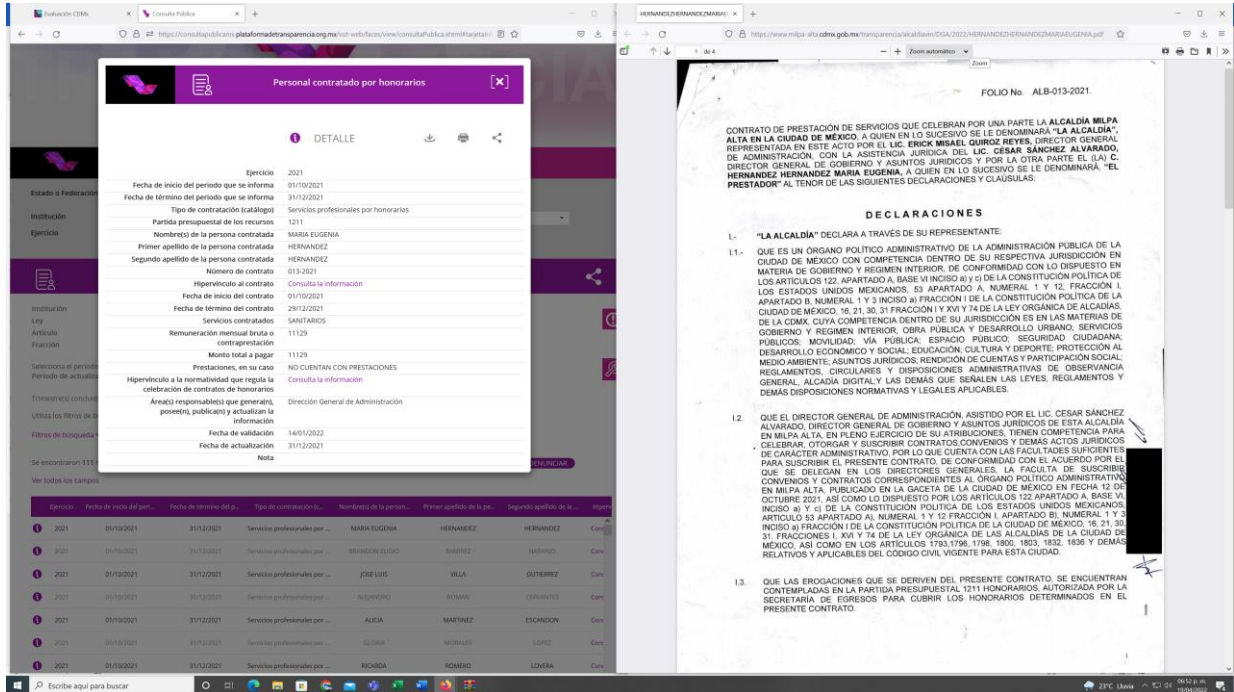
Evaluación CDMx | Consulta Pública

https://consultapublicamx.plataformadetransparencia.org.mx/vut-web/faces/view/consultaPublica.xhtml#tarjetaInf

Personal contratado por honorarios

DETALLE

| | |
|---|---|
| Ejercicio | 2021 |
| Fecha de inicio del periodo que se informa | 01/10/2021 |
| Fecha de término del periodo que se informa | 31/12/2021 |
| Tipo de contratación (catálogo) | Servicios profesionales por honorarios |
| Partida presupuestal de los recursos | 1211 |
| Nombre(s) de la persona contratada | MARIA EUGENIA |
| Primer apellido de la persona contratada | HERNANDEZ |
| Segundo apellido de la persona contratada | HERNANDEZ |
| Número de contrato | 013-2021 |
| Hipervínculo al contrato | Consulta la información |
| Fecha de inicio del contrato | 01/10/2021 |
| Fecha de término del contrato | 29/12/2021 |
| Servicios contratados | SANITARIOS |
| Remuneración mensual bruta o contraprestación | 11129 |
| Monto total a pagar | 11129 |
| Prestaciones, en su caso | NO CUENTAN CON PRESTACIONES |
| Hipervínculo a la normatividad que regula la celebración de contratos de honorarios | Consulta la información |
| Área(s) responsable(s) que genera(n), posee(n), publica(n) y actualizan la información | Dirección General de Administración |
| Fecha de validación | 14/01/2022 |
| Fecha de actualización | 31/12/2021 |
| Nota | |

Estado o Federación
Institución
Ejercicio
Institución
Ley
Artículo
Fracción
Selecciona el periodo
Periodo de actualiza
Trimestre(s) conclui
Utiliza los filtros de b
Filtros de búsqueda
Se encontraron 111
Ver todos los campos
DENUNCIAR

| | Ejercicio | Fecha de inicio del peri... | Fecha de término del p... | Tipo de contratación (c... | Nombre(s) de la person... | Primer apellido de la pe... | Segundo apellido de la ... |
|---|---|---|---|---|---|---|---|
| | 2021 | 01/10/2021 | 31/12/2021 | Servicios profesionales por ... | MARIA EUGENIA | HERNANDEZ | HERNANDEZ |
| | 2021 | 01/10/2021 | 31/12/2021 | Servicios profesionales por ... | BRANDON ELIGIO | RAMIREZ | NARANJO |
| | 2021 | 01/10/2021 | 31/12/2021 | Servicios profesionales por ... | JOSE LUIS | VILLA | GUTIERREZ |
| | 2021 | 01/10/2021 | 31/12/2021 | Servicios profesionales por ... | ALEJANDRO | ROMAN | CERVANTES |
| | 2021 | 01/10/2021 | 31/12/2021 | Servicios profesionales por ... | ALICIA | MARTINEZ | ESCANDON |
| | 2021 | 01/10/2021 | 31/12/2021 | Servicios profesionales por ... | GLORIA | MORALES | LOPEZ |
| | 2021 | 01/10/2021 | 31/12/2021 | Servicios profesionales por ... | RICARDA | ROMERO | LOVERA |

HERNANDEZHERNANDEZMARIAEUGENIA.pdf
https://www.milpa-alta.cdmx.gob.mx/transparencia/alcaldiavin/DGA/2022/HERNANDEZHERNANDEZMARIAEUGENIA.pdf
1 de 4
Zoom automático
Zoom

FOLIO No. ALB-013-2021.

CONTRATO DE PRESTACIÓN DE SERVICIOS QUE CELEBRAN POR UNA PARTE LA ALCALDÍA MILPA ALTA EN LA CIUDAD DE MÉXICO, A QUIEN EN LO SUCESIVO SE LE DENOMINARÁ "LA ALCALDÍA", REPRESENTADA EN ESTE ACTO POR EL LIC. ERICK MISAEL QUIROZ REYES, DIRECTOR GENERAL DE ADMINISTRACIÓN, CON LA ASISTENCIA JURÍDICA DEL LIC. CÉSAR SÁNCHEZ ALVARADO, DIRECTOR GENERAL DE GOBIERNO Y ASUNTOS JURIDICOS Y POR LA OTRA PARTE EL (LA) C. HERNANDEZ HERNANDEZ MARIA EUGENIA, A QUIEN EN LO SUCESIVO SE LE DENOMINARÁ, "EL PRESTADOR" AL TENOR DE LAS SIGUIENTES DECLARACIONES Y CLAUSULAS:

DECLARACIONES

I.- "LA ALCALDÍA" DECLARA A TRAVÉS DE SU REPRESENTANTE:

I.1.- QUE ES UN ÓRGANO POLÍTICO ADMINISTRATIVO DE LA ADMINISTRACIÓN PÚBLICA DE LA CIUDAD DE MÉXICO CON COMPETENCIA DENTRO DE SU RESPECTIVA JURISDICCIÓN EN MATERIA DE GOBIERNO Y REGIMEN INTERIOR, DE CONFORMIDAD CON LO DISPUESTO EN LOS ARTÍCULOS 122, APARTADO A, BASE VI INCISO a) y c) DE LA CONSTITUCIÓN POLÍTICA DE LOS ESTADOS UNIDOS MEXICANOS, 53 APARTADO A, NUMERAL 1 Y 12, FRACCIÓN I, APARTADO B, NUMERAL 1 Y 3 INCISO a) FRACCIÓN I DE LA CONSTITUCIÓN POLÍTICA DE LA CIUDAD DE MÉXICO, 16, 21, 30, 31 FRACCIÓN I Y XVI Y 74 DE LA LEY ORGÁNICA DE ALCALDÍAS, DE LA CDMX, CUYA COMPETENCIA DENTRO DE SU JURISDICCIÓN ES EN LAS MATERIAS DE GOBIERNO Y REGIMEN INTERIOR, OBRA PÚBLICA Y DESARROLLO URBANO; SERVICIOS PÚBLICOS; MOVILIDAD; VÍA PÚBLICA; ESPACIO PÚBLICO; SEGURIDAD CIUDADANA; DESARROLLO ECONÓMICO Y SOCIAL; EDUCACIÓN, CULTURA Y DEPORTE; PROTECCIÓN AL MEDIO AMBIENTE; ASUNTOS JURÍDICOS; RENDICIÓN DE CUENTAS Y PARTICIPACIÓN SOCIAL; REGLAMENTOS, CIRCULARES Y DISPOSICIONES ADMINISTRATIVAS DE OBSERVANCIA GENERAL, ALCADÍA DIGITAL;Y LAS DEMÁS QUE SEÑALEN LAS LEYES, REGLAMENTOS Y DEMÁS DISPOSICIONES NORMATIVAS Y LEGALES APLICABLES.

I.2. QUE EL DIRECTOR GENERAL DE ADMINISTRACIÓN, ASISTIDO POR EL LIC. CESAR SÁNCHEZ ALVARADO, DIRECTOR GENERAL DE GOBIERNO Y ASUNTOS JURÍDICOS DE ESTA ALCALDÍA EN MILPA ALTA, EN PLENO EJERCICIO DE SU ATRIBUCIONES, TIENEN COMPETENCIA PARA CELEBRAR, OTORGAR Y SUSCRIBIR CONTRATOS,CONVENIOS Y DEMÁS ACTOS JURÍDICOS DE CARÁCTER ADMINISTRATIVO, POR LO QUE CUENTA CON LAS FACULTADES SUFICIENTES PARA SUSCRIBIR EL PRESENTE CONTRATO, DE CONFORMIDAD CON EL ACUERDO POR EL QUE SE DELEGAN EN LOS DIRECTORES GENERALES, LA FACULTA DE SUSCRIBIR CONVENIOS Y CONTRATOS CORRESPONDIENTES AL ÓRGANO POLÍTICO ADMINISTRATIVO EN MILPA ALTA, PUBLICADO EN LA GACETA DE LA CIUDAD DE MÉXICO EN FECHA 12 DE OCTUBRE 2021, ASÍ COMO LO DISPUESTO POR LOS ARTÍCULOS 122 APARTADO A, BASE VI, INCISO a) y c) DE LA CONSTITUCIÓN POLITICA DE LOS ESTADOS UNIDOS MEXICANOS, ARTICULO 53 APARTADO A), NUMERAL 1 Y 12 FRACCIÓN I, APARTADO B), NUMERAL 1 Y 3 INCISO a) FRACCIÓN I DE LA CONSTITUCIÓN POLITICA DE LA CIUDAD DE MÉXICO, 16, 21, 30, 31, FRACCIONES I, XVI Y 74 DE LA LEY ORGÁNICA DE LAS ALCALDÍAS DE LA CIUDAD DE MÉXICO, ASÍ COMO EN LOS ARTÍCULOS 1793,1796, 1798, 1800, 1803, 1832, 1836 Y DEMÁS RELATIVOS Y APLICABLES DEL CÓDIGO CIVIL VIGENTE PARA ESTA CIUDAD.

I.3. QUE LAS EROGACIONES QUE SE DERIVEN DEL PRESENTE CONTRATO, SE ENCUENTRAN CONTEMPLADAS EN LA PARTIDA PRESUPUESTAL 1211 HONORARIOS, AUTORIZADA POR LA SECRETARÍA DE EGRESOS PARA CUBRIR LOS HONORARIOS DETERMINADOS EN EL PRESENTE CONTRATO.

Escribe aquí para buscar
23°C Lluvia 06:52 p. m. 19/04/2022